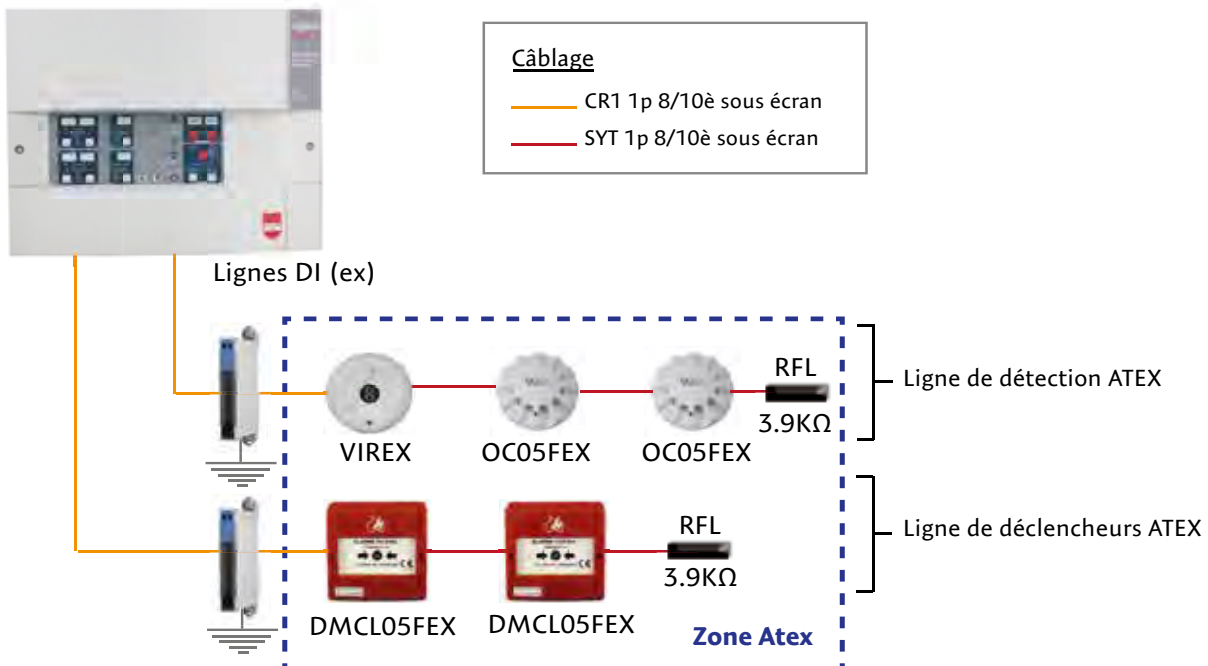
Câblage

CR1 1p 8/10è sous écran

SYT 1p 8/10è sous écran

Lignes DI (ex)

RFL

3.9KΩ

Ligne de détection ATEX

VIREX

OC05FEX

OC05FEX

RFL

3.9KΩ

Ligne de déclencheurs ATEX

DMCL05FEX

DMCL05FEX

Zone Atex